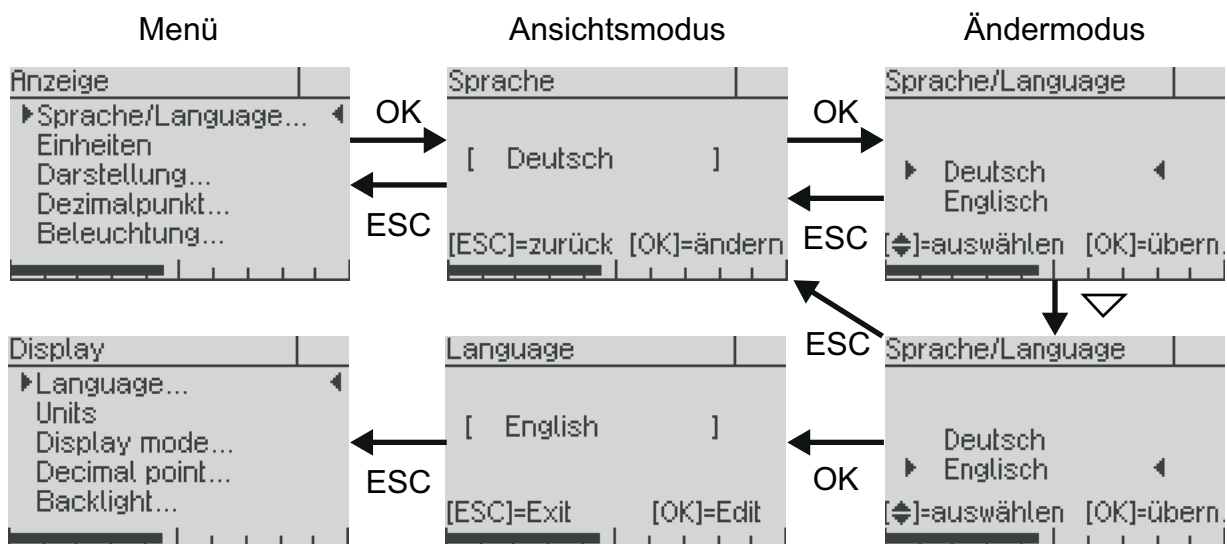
Menü

Ansichtsmodus

Ändermodus

Anzeige

▶Sprache/Language... ◀
Einheiten
Darstellung...
Dezimalpunkt...
Beleuchtung...

OK

ESC

Sprache

[ Deutsch ]

[ESC]=zurück [OK]=ändern

OK

ESC

Sprache/Language

▶ Deutsch ◀
Englisch

[⇕]=auswählen [OK]=übern.

▽

ESC

Display

▶Language... ◀
Units
Display mode...
Decimal point...
Backlight...

ESC

Language

[ English ]

[ESC]=Exit [OK]=Edit

OK

Sprache/Language

Deutsch
▶ Englisch ◀

[⇕]=auswählen [OK]=übern.